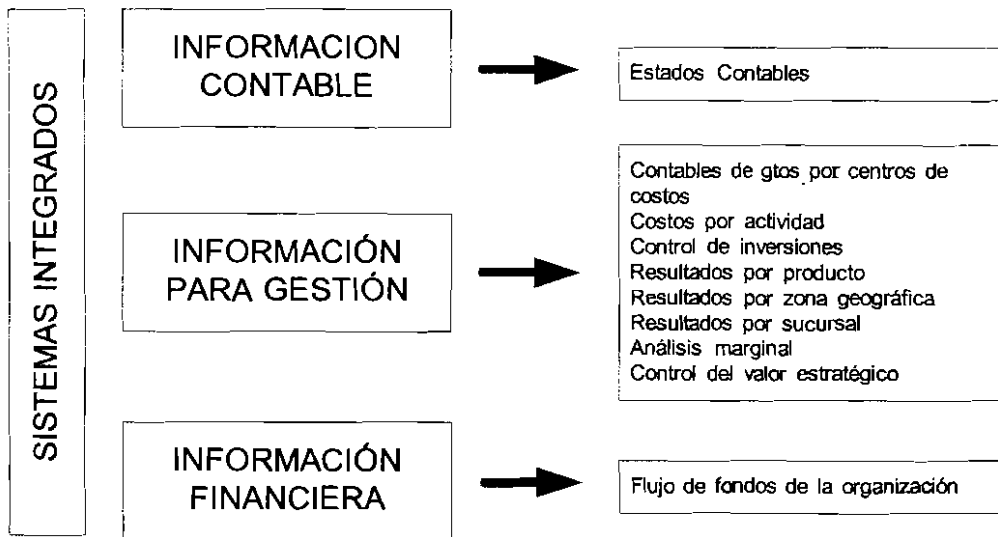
SISTEMAS INTEGRADOS

INFORMACION CONTABLE

Estados Contables

INFORMACIÓN PARA GESTIÓN

Contables de gtos por centros de costos
Costos por actividad
Control de inversiones
Resultados por producto
Resultados por zona geográfica
Resultados por sucursal
Análisis marginal
Control del valor estratégico

INFORMACIÓN FINANCIERA

Flujo de fondos de la organización